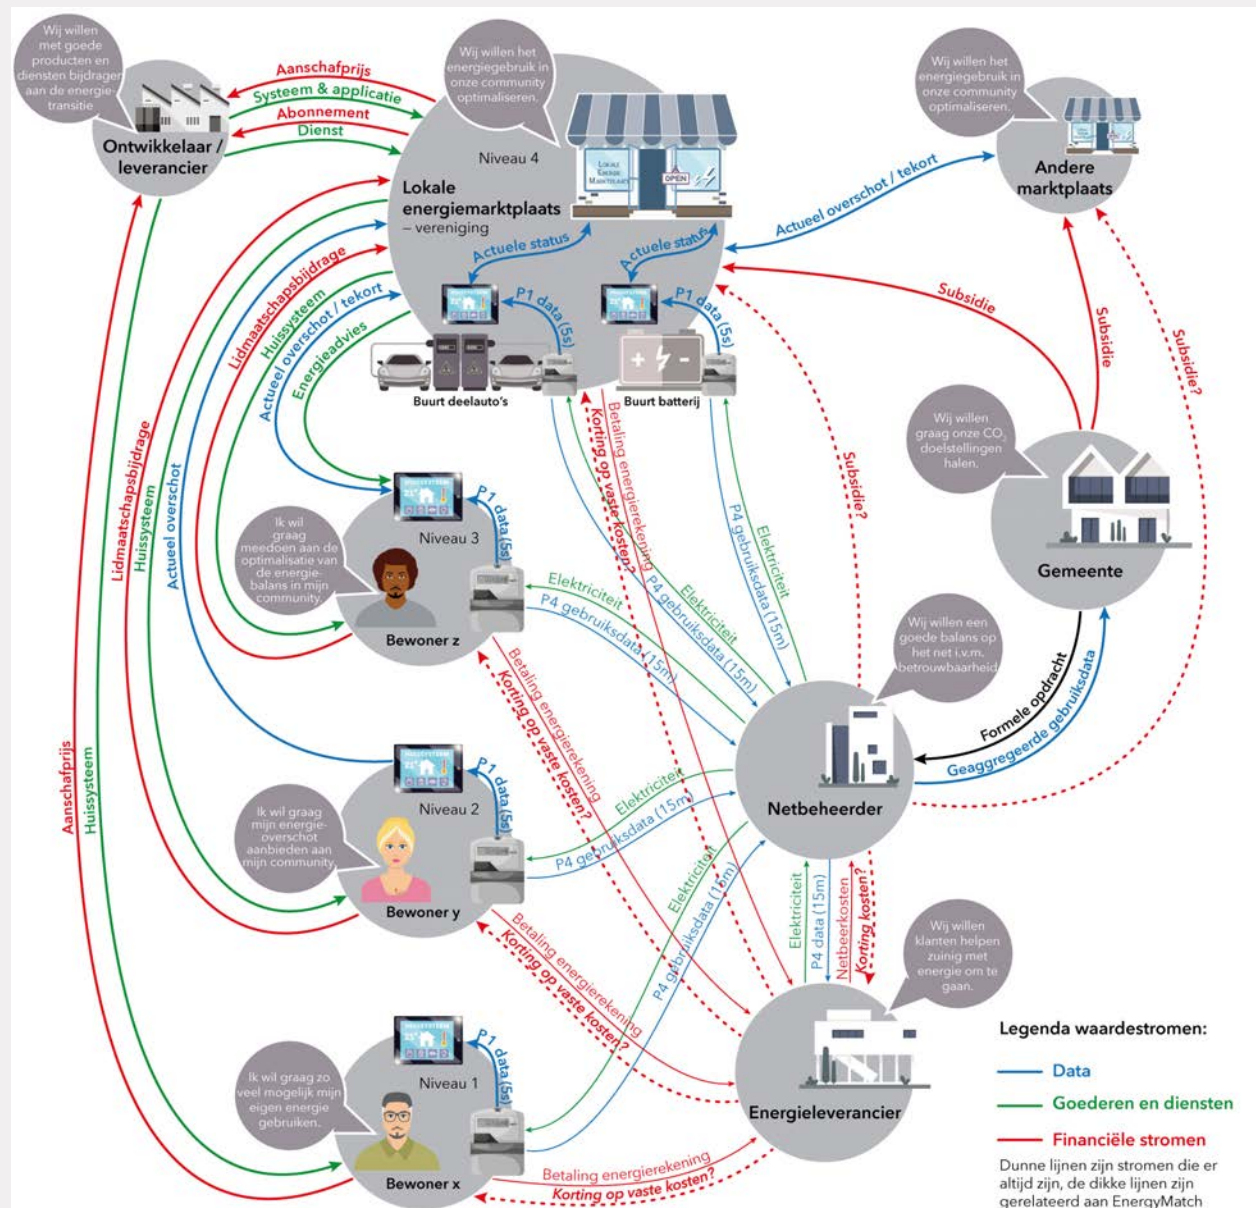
Wij willen met goede producten en diensten bijdragen aan de energietransitie

Ontwikkelaar / leverancier

Aanschafprijs
Systeem & applicatie
Abonnement
Dienst

Wij willen het energiegebruik in onze community optimaliseren.

Niveau 4

Lokale energiemarktplaats – vereniging

Actuele status
Actuele status
P1 data (5s)
P1 data (5s)

Buurt deelauto's
Buurt batterij

Wij willen het energiegebruik in onze community optimaliseren.

Andere marktplaats

Actueel overschot / tekort

Subsidie
Subsidie
Subsidie?
Subsidie?

Wij willen graag onze $CO_2$ doelstellingen halen.

Gemeente

Lidmaatschapsbijdrage
Huissysteem
Actueel overschot / tekort
Energieadvies

Lidmaatschapsbijdrage
Huissysteem
Actueel overschot

Ik wil graag meedoen aan de optimalisatie van de energiebalans in mijn community.

Niveau 3
P1 data (5s)
Bewoner z

Betaling energierekening
Korting op vaste kosten?
P4 gebruiksdata (15m)
Elektriciteit
P4 gebruiksdata (15m)
Elektriciteit

Elektriciteit
P4 gebruiksdata (15m)
Betaling energierekening
Korting op vaste kosten?

Wij willen een goede balans op het net i.v.m. betrouwbaarheid

Formele opdracht
Geaggregeerde gebruiksdata

Netbeheerder

Ik wil graag mijn energieoverschot aanbieden aan mijn community.

Niveau 2
P1 data (5s)
Bewoner y

Elektriciteit
P4 gebruiksdata (15m)

Betaling energierekening
Korting op vaste kosten?

Elektriciteit
P4 gebruiksdata (15m)

Elektriciteit
P4 data (15m)
Netbeerkosten
Korting kosten?

Wij willen klanten helpen zuinig met energie om te gaan.

Energieleverancier

Aanschafprijs
Huissysteem

Ik wil graag zo veel mogelijk mijn eigen energie gebruiken.

Niveau 1
P1 data (5s)
Bewoner x

Betaling energierekening
Korting op vaste kosten?

Legenda waardestromen:
Data
Goederen en diensten
Financiële stromen
Dunne lijnen zijn stromen die er altijd zijn, de dikke lijnen zijn gerelateerd aan EnergyMatch